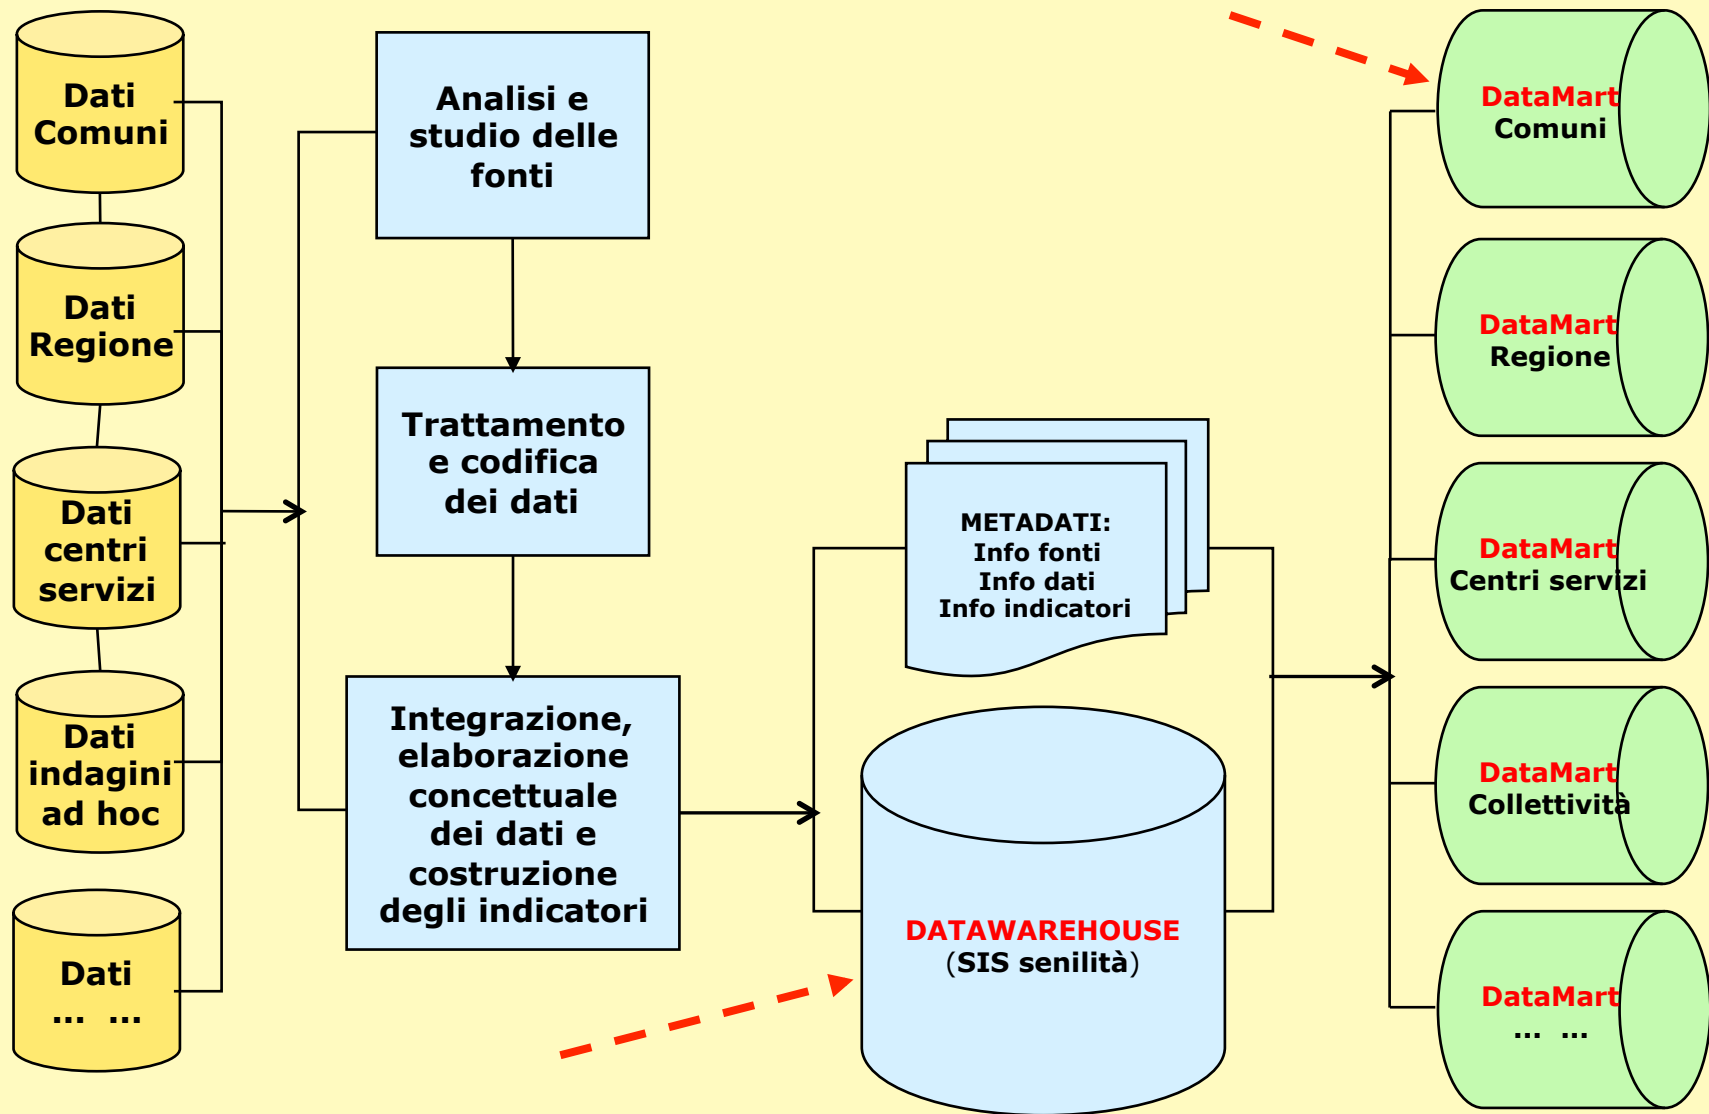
Dati Comuni

Dati Regione

Dati centri servizi

Dati indagini ad hoc

Dati ... ...

Analisi e studio delle fonti

Trattamento e codifica dei dati

Integrazione, elaborazione concettuale dei dati e costruzione degli indicatori

METADATI:
Info fonti
Info dati
Info indicatori

DATAWAREHOUSE
(SIS senilità)

DataMart
Comuni

DataMart
Regione

DataMart
Centri servizi

DataMart
Collettività

DataMart
... ...